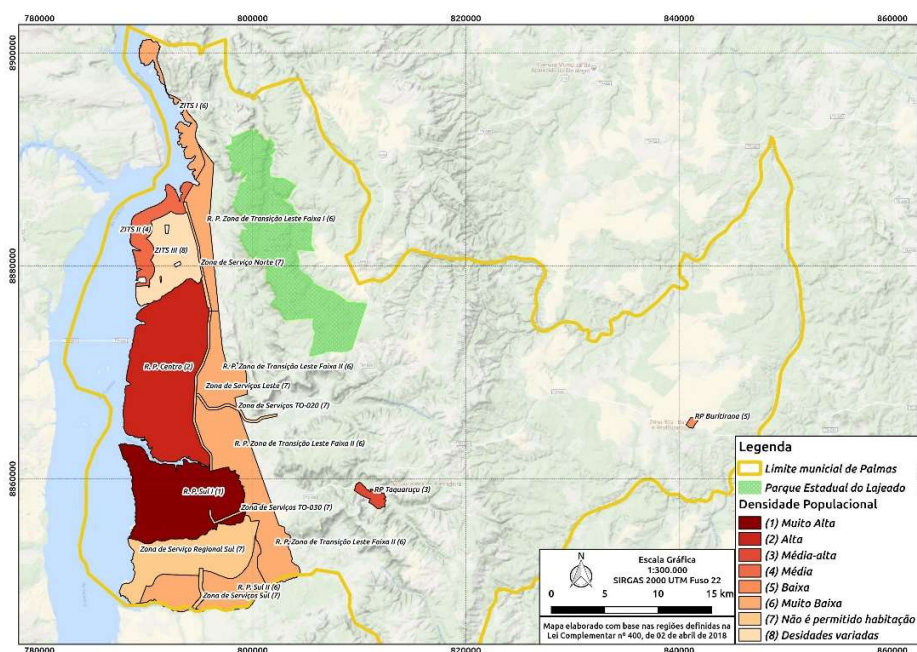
780000
800000
820000
840000
860000

8900000
8880000
8860000

ZITS I (6)
R. P. Zona de Transição Leste Faixa I (6)
ZITS II (4)
ZITS III (8)
Zona de Serviço Norte (7)
R. P. Zona de Transição Leste Faixa II (6)
R. P. Centro (2)
Zona de Serviços Leste (7)
Zona de Serviços TO-020 (7)
R. P. Zona de Transição Leste Faixa II (6)
R. P. Sul I (1)
Zona de Serviços TO-030 (7)
RP Taquaruçu (3)
R. P. Zona de Transição Leste Faixa II (6)
Zona de Serviço Regional Sul (7)
R. P. Sul II (6)
Zona de Serviços Sul (7)
RP Buritirana (5)

Legenda
Limite municial de Palmas
Parque Estadual do Lajeado
Densidade Populacional
(1) Muito Alta
(2) Alta
(3) Média-alta
(4) Média
(5) Baixa
(6) Muito Baixa
(7) Não é permitido habitação
(8) Desidades variadas

N
Escala Gráfica
1:300.000
SIRGAS 2000 UTM Fuso 22
0 5 10 15 km
Mapa elaborado com base nas regiões definidas na Lei Complementar nº 400, de 02 de abril de 2018

780000
800000
820000
840000
860000